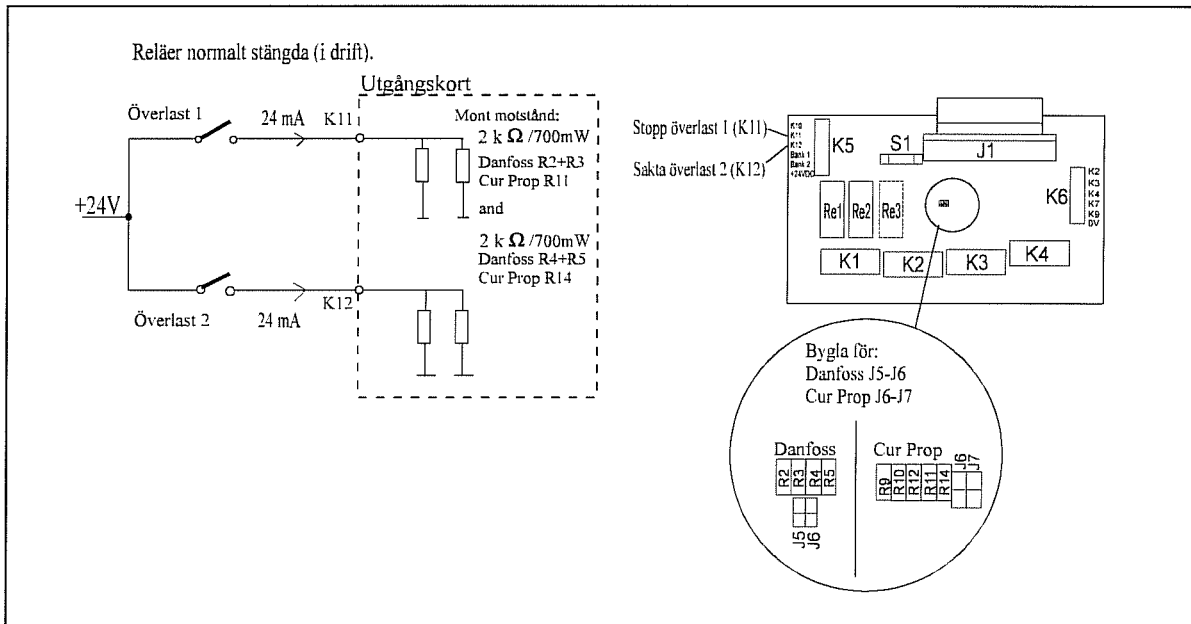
Reläer normalt stängda (i drift).

Utgångskort

Överlast 1

24 mA

K11

Mont motstånd:

2 k $\Omega$ /700mW

Danfoss R2+R3

Cur Prop R11

and

2 k $\Omega$ /700mW

Danfoss R4+R5

Cur Prop R14

+24V

Överlast 2

24 mA

K12

Stopp överlast 1 (K11)

Sakta överlast 2 (K12)

K10
K11
K12
Bank 1
Bank 2
+24VDC

K5

S1

J1

K2
K3
K4
K7
K9
0V

K6

Re1 Re2 Re3

K1 K2 K3 K4

Bygla för:
Danfoss J5-J6
Cur Prop J6-J7

Danfoss

R2 R3 R4 R5

J5 J6

Cur Prop

R9 R10 R12 R11 R14

J6 J7